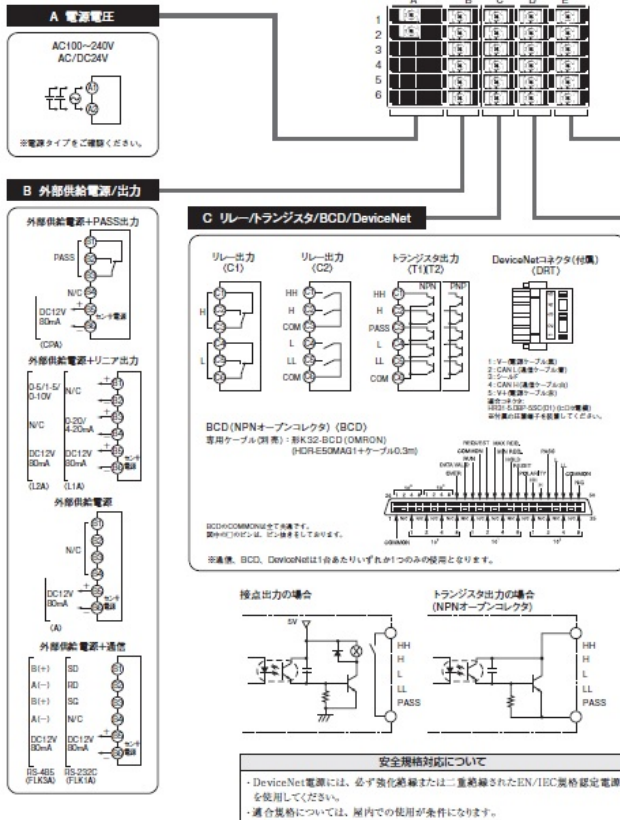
A 電源電圧

AC100~240V
AC/DC24V

※電源タイプをご確認ください。

A B C D E
1
2
3
4
5
6

B 外部供給電源/出力

外部供給電源+PASS出力

PASS
N/C
DC12V 80mA
センサ電源
(CPA)

外部供給電源+リニア出力

0-5/1-5/0-10V
N/C
DC12V 80mA
(L2A)
N/C
0-20/4-20mA
DC12V 80mA
センサ電源
(L1A)

外部供給電源

N/C
DC12V 80mA
センサ電源
(A)

外部供給電源+通信

B(+)
A(−)
B(+)
A(−)
DC12V 80mA
RS-485 (FLK5A)
SD
RD
SG
N/C
DC12V 80mA
RS-232C (FLK1A)
センサ電源

C リレー/トランジスタ/BCD/DeviceNet

リレー出力 (C1)
H
L

リレー出力 (C2)
HH
H
COM
L
LL
COM

トランジスタ出力 (T1)(T2)
NPN PNP
HH
H
PASS
L
LL
COM

DeviceNetコネクタ(付属) (DRT)

1: V−(電源ケーブル黒)
2: CAN L(通信ケーブル青)
3: シールド
4: CAN H(通信ケーブル白)
5: V+(電源ケーブル赤)
適合コネクタ:
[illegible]
※付属の圧着端子を使用してください。

BCD(NPNオープンコレクタ) (BCD)
専用ケーブル(別売):形K32-BCD (OMRON)
(HDR-E50MAG1+ケーブル0.3m)

BCDのCOMMONは全て共通です。
図中の□のピンは、ピン抜きをしております。

※通信、BCD、DeviceNetは1台あたりいずれか1つのみの使用となります。

接点出力の場合
5V
HH
H
L
LL
PASS

トランジスタ出力の場合
(NPNオープンコレクタ)
HH
H
L
LL
PASS

安全規格対応について
・DeviceNet電源には、必ず強化絶縁または二重絶縁されたEN/IEC規格認定電源を使用してください。
・適合規格については、屋内での使用が条件になります。